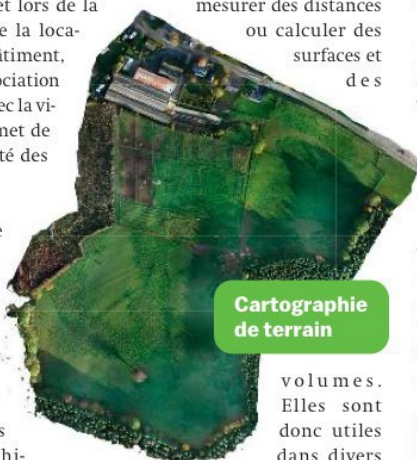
et lors de la
e la loca-
âtiment,
ociation
ec la vi-
met de
té des

e

s
hi-

mesurer des distances ou calculer des surfaces et des

volumes. Elles sont donc utiles dans divers

Cartographie de terrain